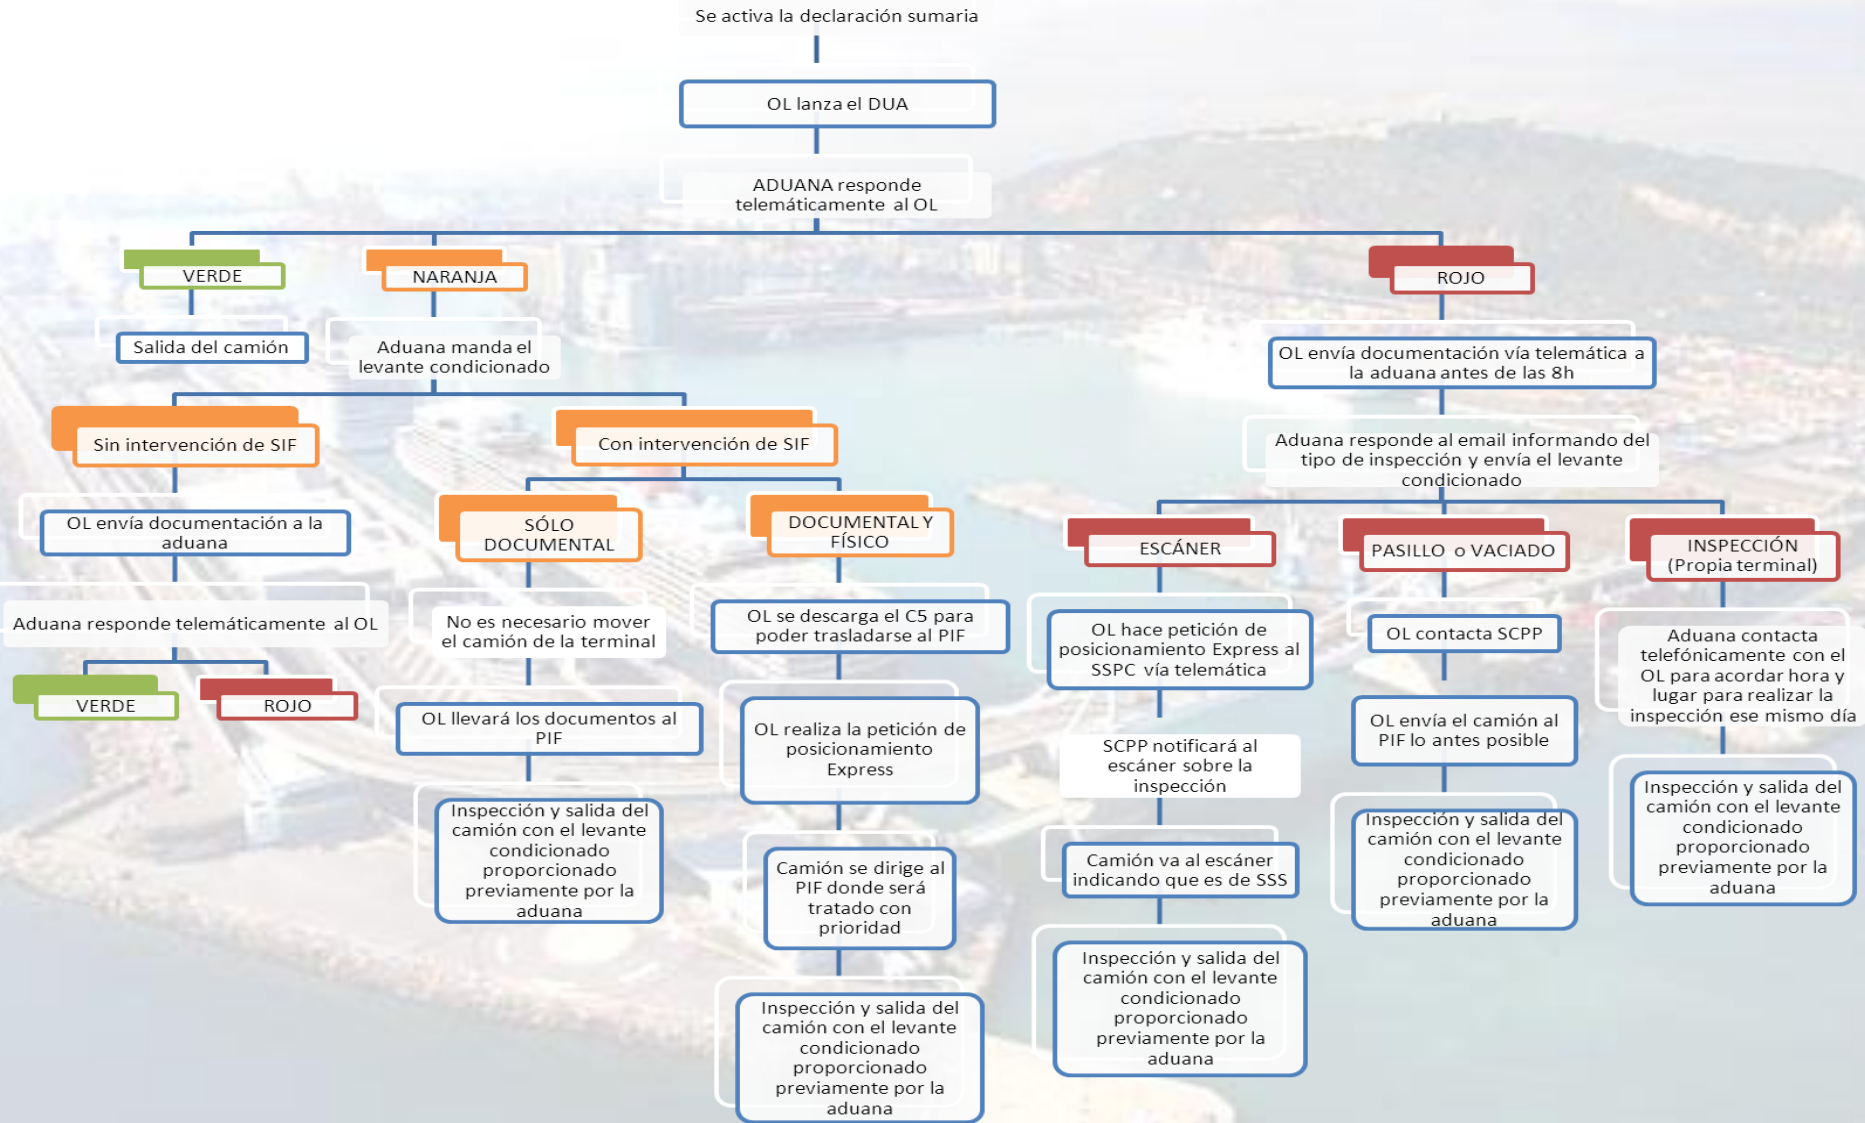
Se activa la declaración sumaria

OL lanza el DUA

ADUANA responde telemáticamente al OL

VERDE

NARANJA

ROJO

Salida del camión

Aduana manda el levante condicionado

OL envía documentación vía telemática a la aduana antes de las 8h

Sin intervención de SIF

Con intervención de SIF

Aduana responde al email informando del tipo de inspección y envía el levante condicionado

OL envía documentación a la aduana

SÓLO DOCUMENTAL

DOCUMENTAL Y FÍSICO

ESCÁNER

PASILLO o VACIADO

INSPECCIÓN (Propia terminal)

Aduana responde telemáticamente al OL

No es necesario mover el camión de la terminal

OL se descarga el C5 para poder trasladarse al PIF

OL hace petición de posicionamiento Express al SSPC vía telemática

OL contacta SCPP

Aduana contacta telefónicamente con el OL para acordar hora y lugar para realizar la inspección ese mismo día

VERDE

ROJO

OL llevará los documentos al PIF

OL realiza la petición de posicionamiento Express

SCPP notificará al escáner sobre la inspección

OL envía el camión al PIF lo antes posible

Inspección y salida del camión con el levante condicionado proporcionado previamente por la aduana

Camión se dirige al PIF donde será tratado con prioridad

Camión va al escáner indicando que es de SSS

Inspección y salida del camión con el levante condicionado proporcionado previamente por la aduana

Inspección y salida del camión con el levante condicionado proporcionado previamente por la aduana

Inspección y salida del camión con el levante condicionado proporcionado previamente por la aduana

Inspección y salida del camión con el levante condicionado proporcionado previamente por la aduana